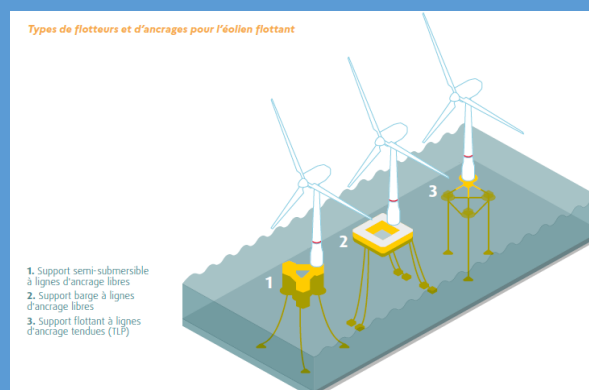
Types de flotteurs et d'ancrages pour l'éolien flottant

1. Support semi-submersible à lignes d'ancrage libres
2. Support barge à lignes d'ancrage libres
3. Support flottant à lignes d'ancrage tendues (TLP)

1

2

3